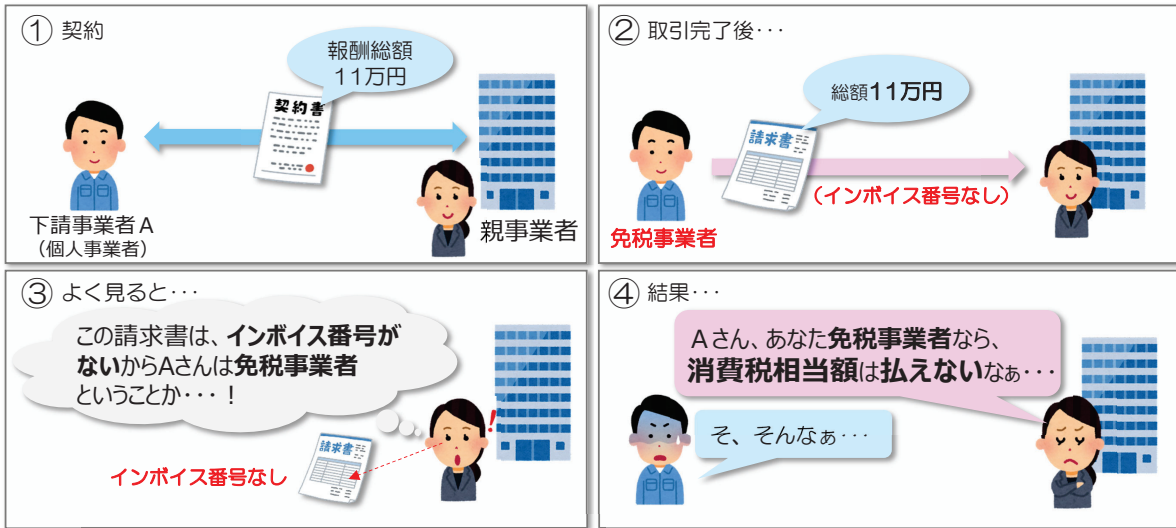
① 契約

報酬総額
11万円

契約書

下請事業者Ａ
（個人事業者）

親事業者

② 取引完了後･･･

総額11万円

請求書

（インボイス番号なし）

免税事業者

③ よく見ると･･･

この請求書は、インボイス番号がないからAさんは免税事業者ということか･･･！

請求書

インボイス番号なし

④ 結果･･･

Ａさん、あなた免税事業者なら、消費税相当額は払えないなぁ･･･

そ、そんなぁ･･･